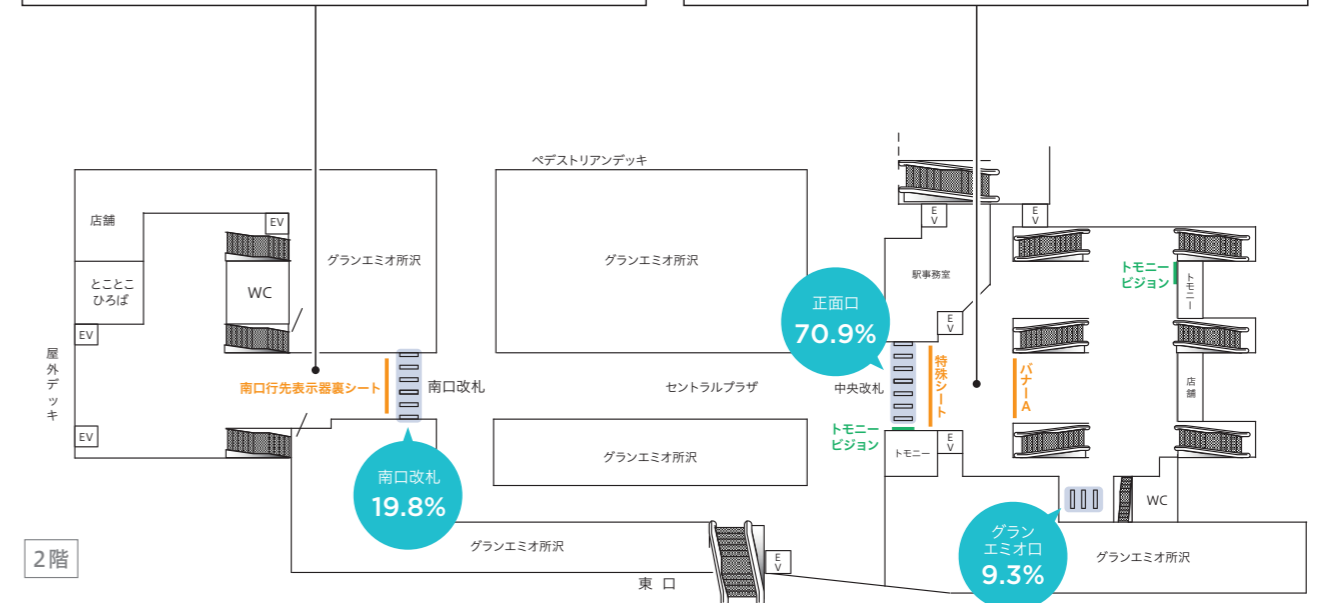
ペデストリアンデッキ

店舗
EV
とことこ
ひろば
WC
EV
屋外デッキ
EV
グランエミオ所沢
南口行先表示器裏シート
南口改札
南口改札
19.8%
グランエミオ所沢
セントラルプラザ
グランエミオ所沢
グランエミオ所沢
東 口
EV
2階

EV
EV
駅事務室
EV
正面口
70.9%
中央改札
特殊シート
トモニー
ビジョン
トモニー
EV
トモニー
ビジョン
トモニー
バナーA
店舗
WC
グラン
エミオ口
9.3%
グランエミオ所沢